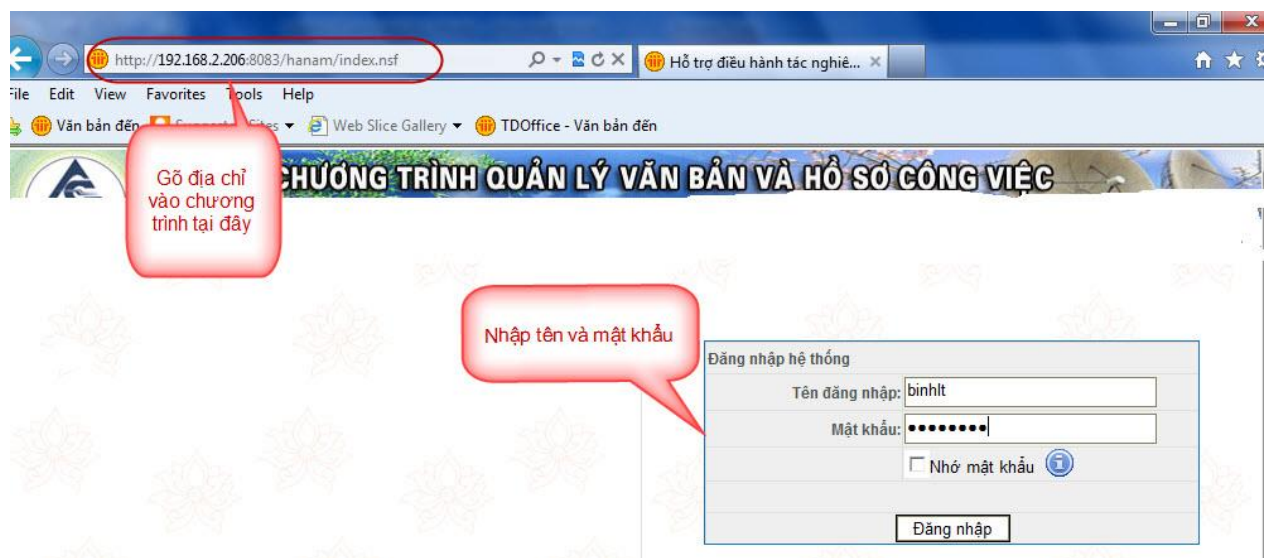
http://192.168.2.206:8083/hanam/index.nsf

Hỗ trợ điều hành tác nghiê...

File Edit View Favorites Tools Help

Văn bản đến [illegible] Sites ▾ Web Slice Gallery ▾ TDOffice - Văn bản đến

Gõ địa chỉ vào chương trình tại đây

CHƯƠNG TRÌNH QUẢN LÝ VĂN BẢN VÀ HỒ SƠ CÔNG VIỆC

Nhập tên và mật khẩu

Đăng nhập hệ thống

Tên đăng nhập: binhlt

Mật khẩu: ••••••••

Nhớ mật khẩu

Đăng nhập